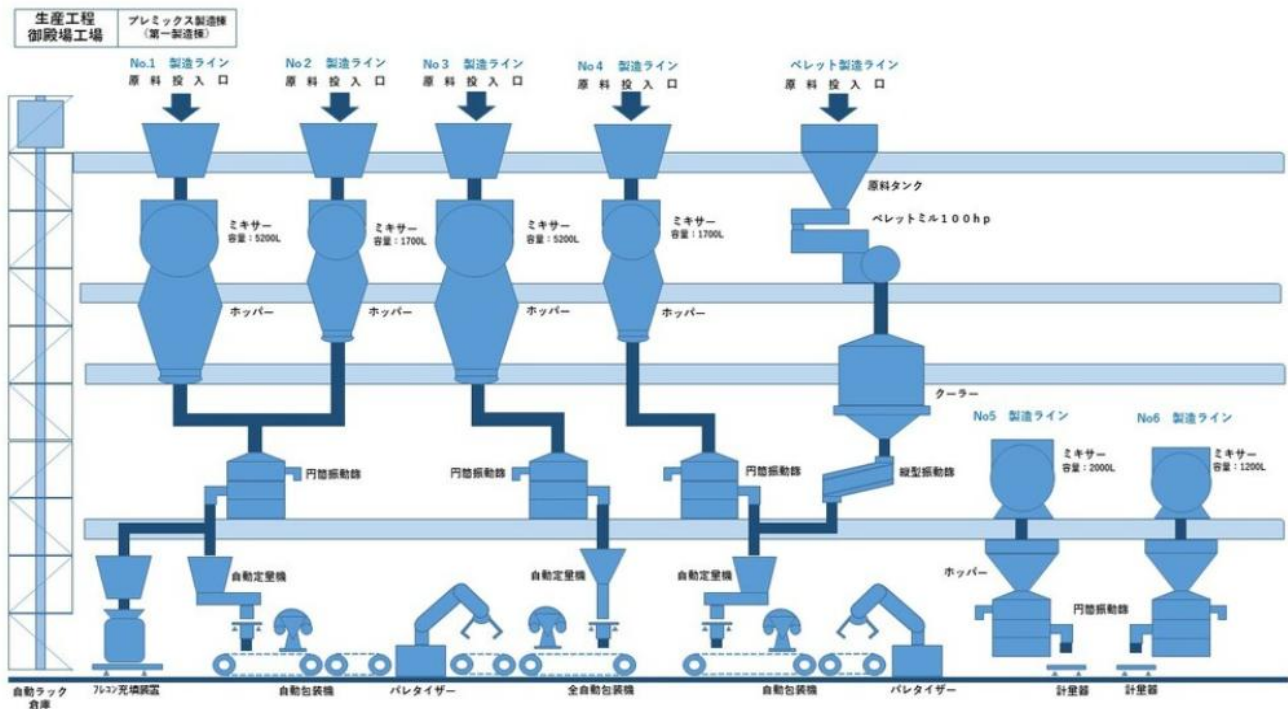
生産工程
御殿場工場

プレミックス製造棟
（第一製造棟）

No.1 製造ライン
原料投入口

No 2 製造ライン
原料投入口

No 3 製造ライン
原料投入口

No 4 製造ライン
原料投入口

ペレット製造ライン
原料投入口

原料タンク

ペレットミル100hp

ミキサー
容量：5200L

ミキサー
容量：1700L

ミキサー
容量：5200L

ミキサー
容量：1700L

ホッパー

ホッパー

ホッパー

ホッパー

クーラー

No5 製造ライン

No6 製造ライン

ミキサー
容量：2000L

ミキサー
容量：1200L

円筒振動篩

円筒振動篩

円筒振動篩

線型振動篩

ホッパー

円筒振動篩

自動定量機

自動定量機

自動定量機

自動ラック倉庫

フレコン充填開閉

自動包装機

パレタイザー

全自動包装機

自動包装機

パレタイザー

計量器

計量器